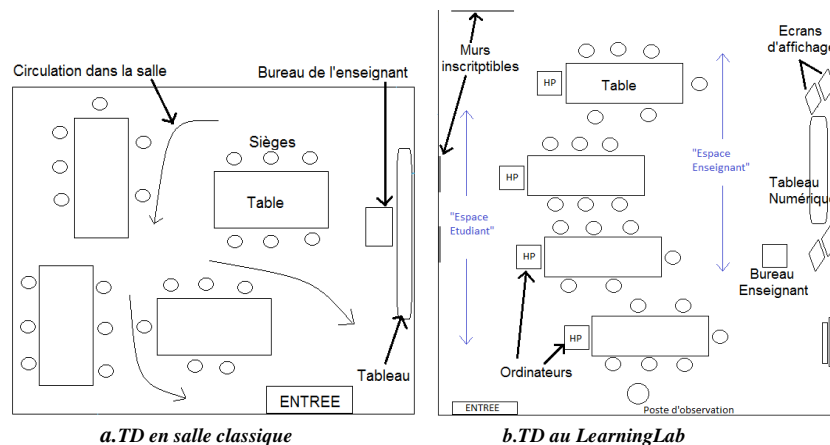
Circulation dans la salle

Bureau de l'enseignant

Sièges

Table

Tableau

ENTREE

a.TD en salle classique

Murs inscritptibles

HP

Table

HP

HP

HP

"Espace Etudiant"

"Espace Enseignant"

Ecrans d'affichage

Tableau Numériq

Bureau Enseignant

Ordinateurs

ENTREE

Poste d'observation

b.TD au LearningLab